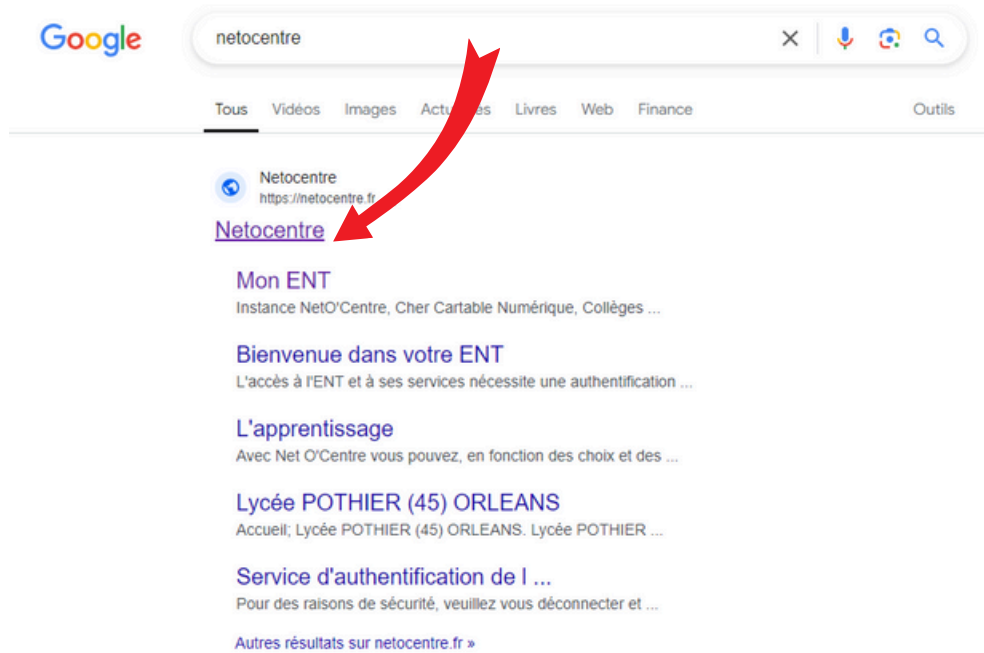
Google

netocentre

Tous Vidéos Images Actu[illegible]es Livres Web Finance Outils

Netocentre
https://netocentre.fr

Netocentre

Mon ENT
Instance NetO'Centre, Cher Cartable Numérique, Collèges ...

Bienvenue dans votre ENT
L'accès à l'ENT et à ses services nécessite une authentification ...

L'apprentissage
Avec Net O'Centre vous pouvez, en fonction des choix et des ...

Lycée POTHIER (45) ORLEANS
Accueil; Lycée POTHIER (45) ORLEANS. Lycée POTHIER ...

Service d'authentification de l ...
Pour des raisons de sécurité, veuillez vous déconnecter et ...

Autres résultats sur netocentre.fr »